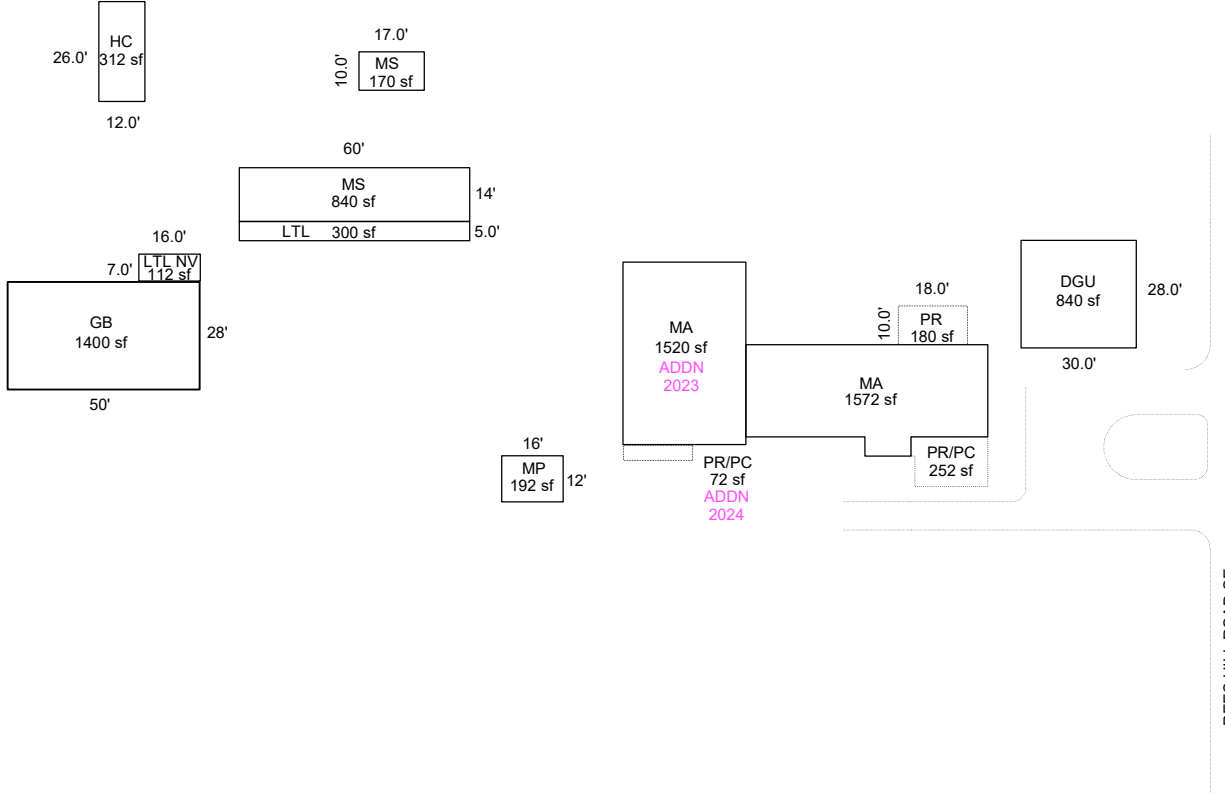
HC
312 sf
26.0'
12.0'

17.0'
10.0'
MS
170 sf

60'
MS
840 sf
14'
LTL 300 sf
5.0'

16.0'
7.0'
LTL NV
112 sf

GB
1400 sf
28'
50'

MA
1520 sf
ADDN
2023

18.0'
10.0'
PR
180 sf

DGU
840 sf
28.0'
30.0'

MA
1572 sf

16'
MP
192 sf
12'

PR/PC
72 sf
ADDN
2024

PR/PC
252 sf

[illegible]